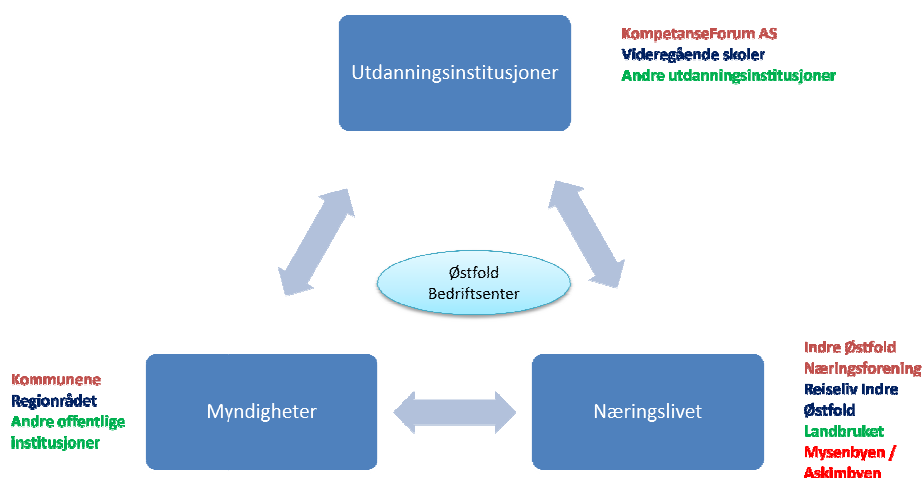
Utdanningsinstitusjoner

KompetanseForum AS
Videregående skoler
Andre utdanningsinstitusjoner

Østfold Bedriftsenter

Kommunene
Regionrådet
Andre offentlige institusjoner

Myndigheter

Næringslivet

Indre Østfold Næringsforening
Reiseliv Indre Østfold
Landbruket
Mysenbyen / Askimbyen